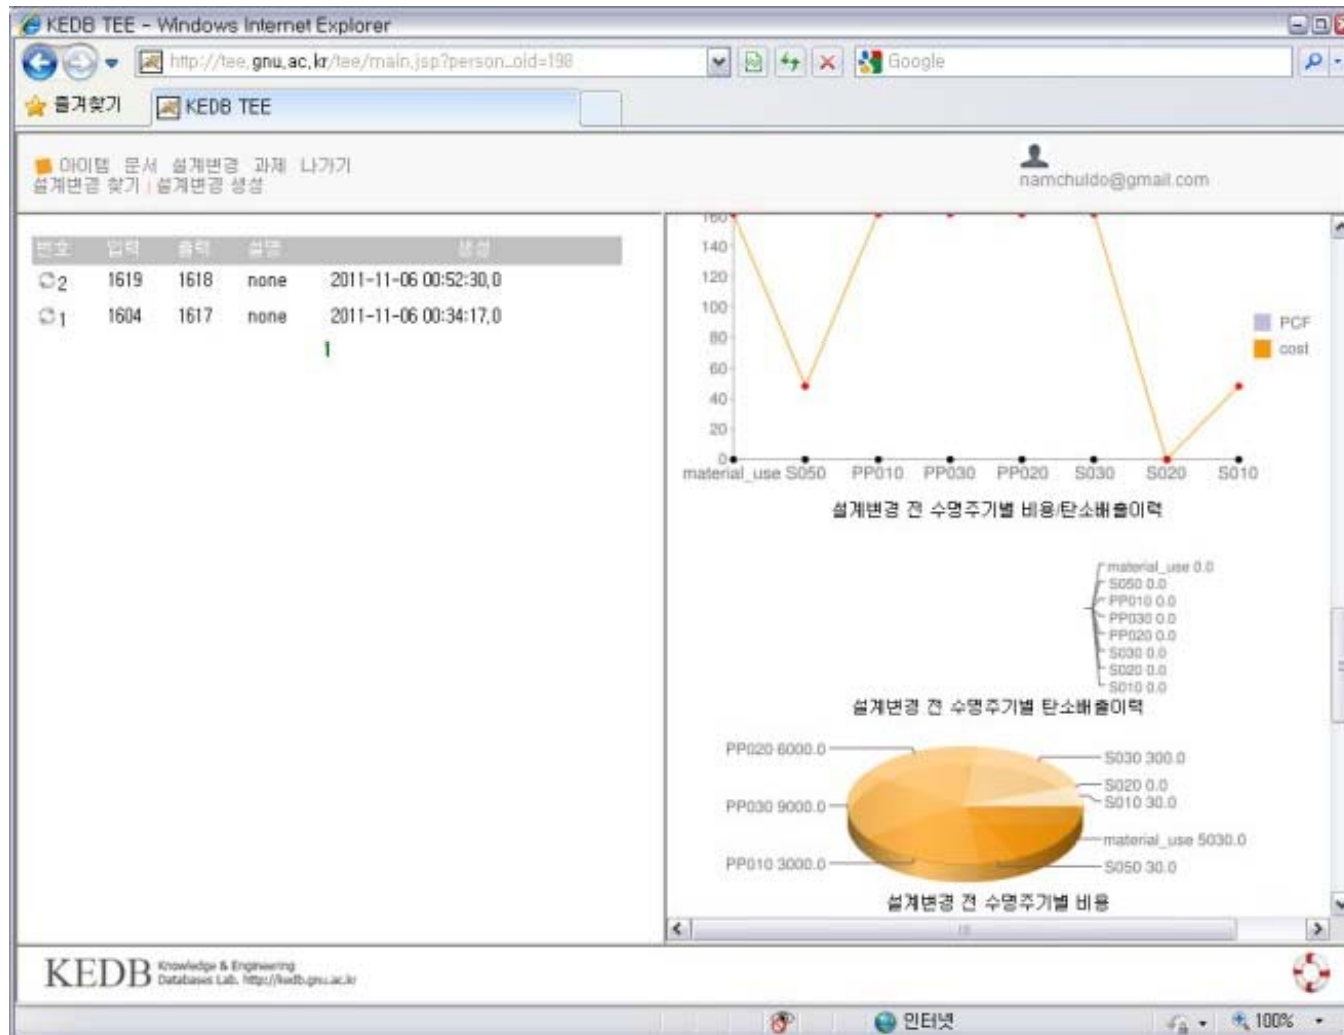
KEDB TEE - Windows Internet Explorer

http://tee.gnu.ac.kr/tee/main.jsp?person_oid=198

Google

즐겨찾기 KEDB TEE

아이템 문서 설계변경 과제 나가기
설계변경 찾기 | 설계변경 생성

namchuldo@gmail.com

| 번호 | 입력 | 출력 | 설명 | 생성 |
|---|---|---|---|---|
| 2 | 1619 | 1618 | none | 2011-11-06 00:52:30.0 |
| 1 | 1604 | 1617 | none | 2011-11-06 00:34:17.0 |

160
140
120
100
80
60
40
20
0

material_use S050 PP010 PP030 PP020 S030 S020 S010

PCF
cost

설계변경 전 수명주기별 비용/탄소배출이력

material_use 0.0
S050 0.0
PP010 0.0
PP030 0.0
PP020 0.0
S030 0.0
S020 0.0
S010 0.0

설계변경 전 수명주기별 탄소배출이력

PP020 6000.0
PP030 9000.0
PP010 3000.0
S030 300.0
S020 0.0
S010 30.0
material_use 5030.0
S050 30.0

설계변경 전 수명주기별 비용

KEDB Knowledge & Engineering Databases Lab. http://kedb.gnu.ac.kr

인터넷

100%